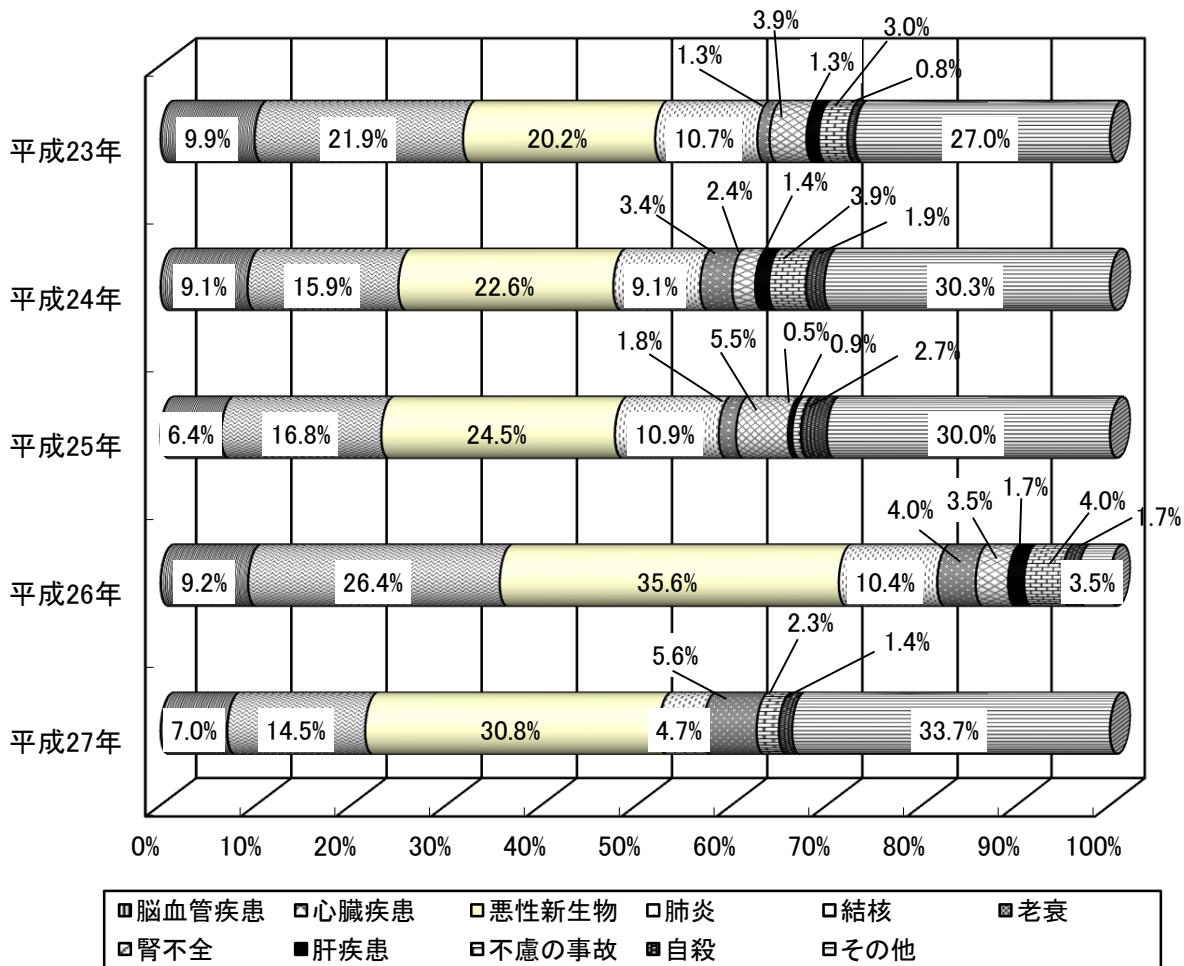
3.9%
3.0%
1.3%
1.3%
0.8%
平成23年
9.9%
21.9%
20.2%
10.7%
27.0%

3.4%
2.4%
1.4%
3.9%
1.9%
平成24年
9.1%
15.9%
22.6%
9.1%
30.3%

1.8%
5.5%
0.5%
0.9%
2.7%
平成25年
6.4%
16.8%
24.5%
10.9%
30.0%

4.0%
3.5%
1.7%
4.0%
1.7%
平成26年
9.2%
26.4%
35.6%
10.4%
3.5%

5.6%
2.3%
1.4%
平成27年
7.0%
14.5%
30.8%
4.7%
33.7%

0%
10%
20%
30%
40%
50%
60%
70%
80%
90%
100%

脳血管疾患
心臓疾患
悪性新生物
肺炎
結核
老衰
腎不全
肝疾患
不慮の事故
自殺
その他